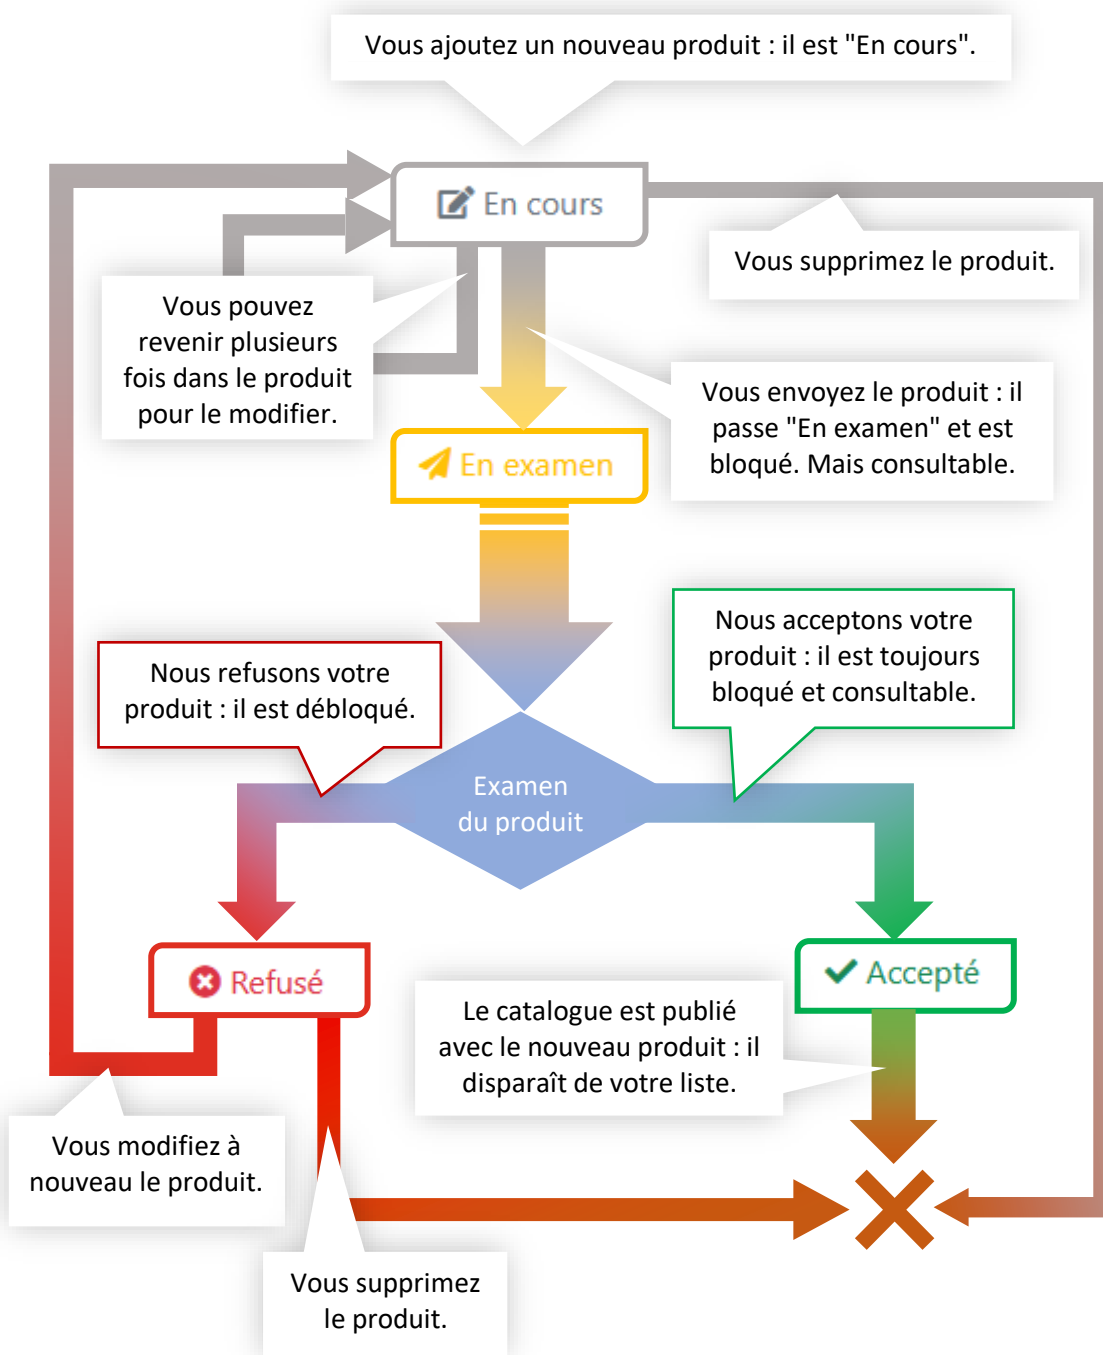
Vous ajoutez un nouveau produit : il est "En cours".

En cours

Vous supprimez le produit.

Vous pouvez revenir plusieurs fois dans le produit pour le modifier.

Vous envoyez le produit : il passe "En examen" et est bloqué. Mais consultable.

En examen

Nous acceptons votre produit : il est toujours bloqué et consultable.

Nous refusons votre produit : il est débloqué.

Examen du produit

Refusé

Accepté

Le catalogue est publié avec le nouveau produit : il disparaît de votre liste.

Vous modifiez à nouveau le produit.

Vous supprimez le produit.